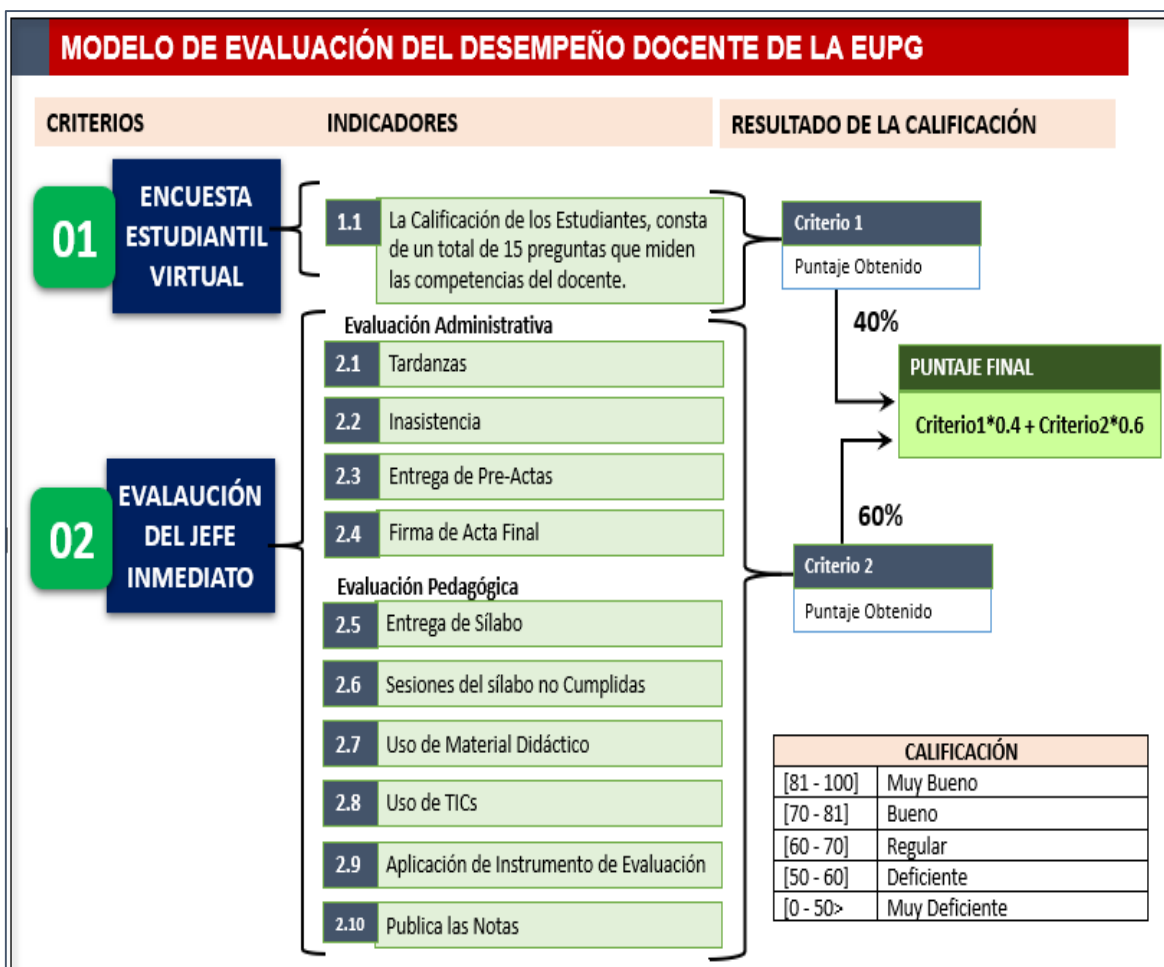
MODELO DE EVALUACIÓN DEL DESEMPEÑO DOCENTE DE LA EUPG

CRITERIOS

INDICADORES

RESULTADO DE LA CALIFICACIÓN

01 ENCUESTA ESTUDIANTIL VIRTUAL

1.1 La Calificación de los Estudiantes, consta de un total de 15 preguntas que miden las competencias del docente.

Criterio 1
Puntaje Obtenido

40%

PUNTAJE FINAL
Criterio1*0.4 + Criterio2*0.6

60%

Evaluación Administrativa

2.1 Tardanzas

2.2 Inasistencia

2.3 Entrega de Pre-Actas

2.4 Firma de Acta Final

02 EVALAUCIÓN DEL JEFE INMEDIATO

Criterio 2
Puntaje Obtenido

Evaluación Pedagógica

2.5 Entrega de Sílabo

2.6 Sesiones del sílabo no Cumplidas

2.7 Uso de Material Didáctico

2.8 Uso de TICs

2.9 Aplicación de Instrumento de Evaluación

2.10 Publica las Notas

| CALIFICACIÓN | |
|---|---|
| [81 - 100] | Muy Bueno |
| [70 - 81] | Bueno |
| [60 - 70] | Regular |
| [50 - 60] | Deficiente |
| [0 - 50> | Muy Deficiente |